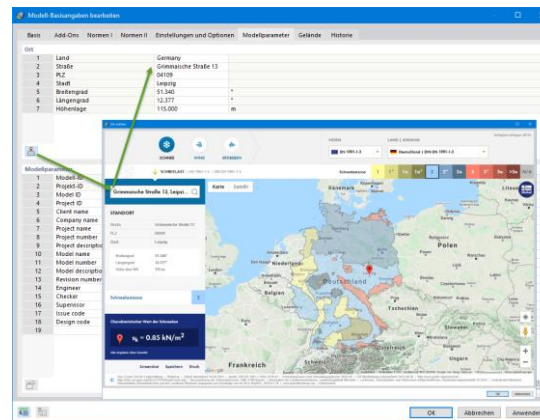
Modell-Basisangaben bearbeiten

Basis | Add-Ons | Normen I | Normen II | Einstellungen und Optionen | Modellparameter | Gelände | Historie

Ort

| | | | |
|---|---|---|---|
| 1 | Land | Germany | |
| 2 | Straße | Grimmaische Straße 13 | |
| 3 | PLZ | 04109 | |
| 4 | Stadt | Leipzig | |
| 5 | Breitengrad | 51.340 | ° |
| 6 | Längengrad | 12.377 | ° |
| 7 | Höhenlage | 115.000 | m |

Modellparameter

| | |
|---|---|
| 1 | Modell-Id |
| 2 | Projekt-ID |
| 3 | Model ID |
| 4 | Project ID |
| 5 | Client name |
| 6 | Company name |
| 7 | Project name |
| 8 | Project number |
| 9 | Project descriptio |
| 10 | Model name |
| 11 | Model number |
| 12 | Model descriptio |
| 13 | Revision number |
| 14 | Engineer |
| 15 | Checker |
| 16 | Supervisor |
| 17 | Issue code |
| 18 | Design code |

SCHNEE | WIND | ERDBEBEN

NORM | LAND / ANHANG

EN 1991-1-3 | Deutschland | DIN EN 1991-1-3

Grimmaische Straße 13, Leipzi...

Karte | Satellit

STANDORT

Straße | Grimmaische Straße 13
PLZ | 04109
Stadt | Leipzig

Breitengrad | 51.340°
Längengrad | 12.377°
Höhe über NN | 115 m

Schneelastzone

Charakteristischer Wert der Schneelast

$s_k = 0.85\ kN/m^2$

Polen

Deutschland

Tschechien

Frankreich

Österreich

OK | Abbrechen | Anwenden